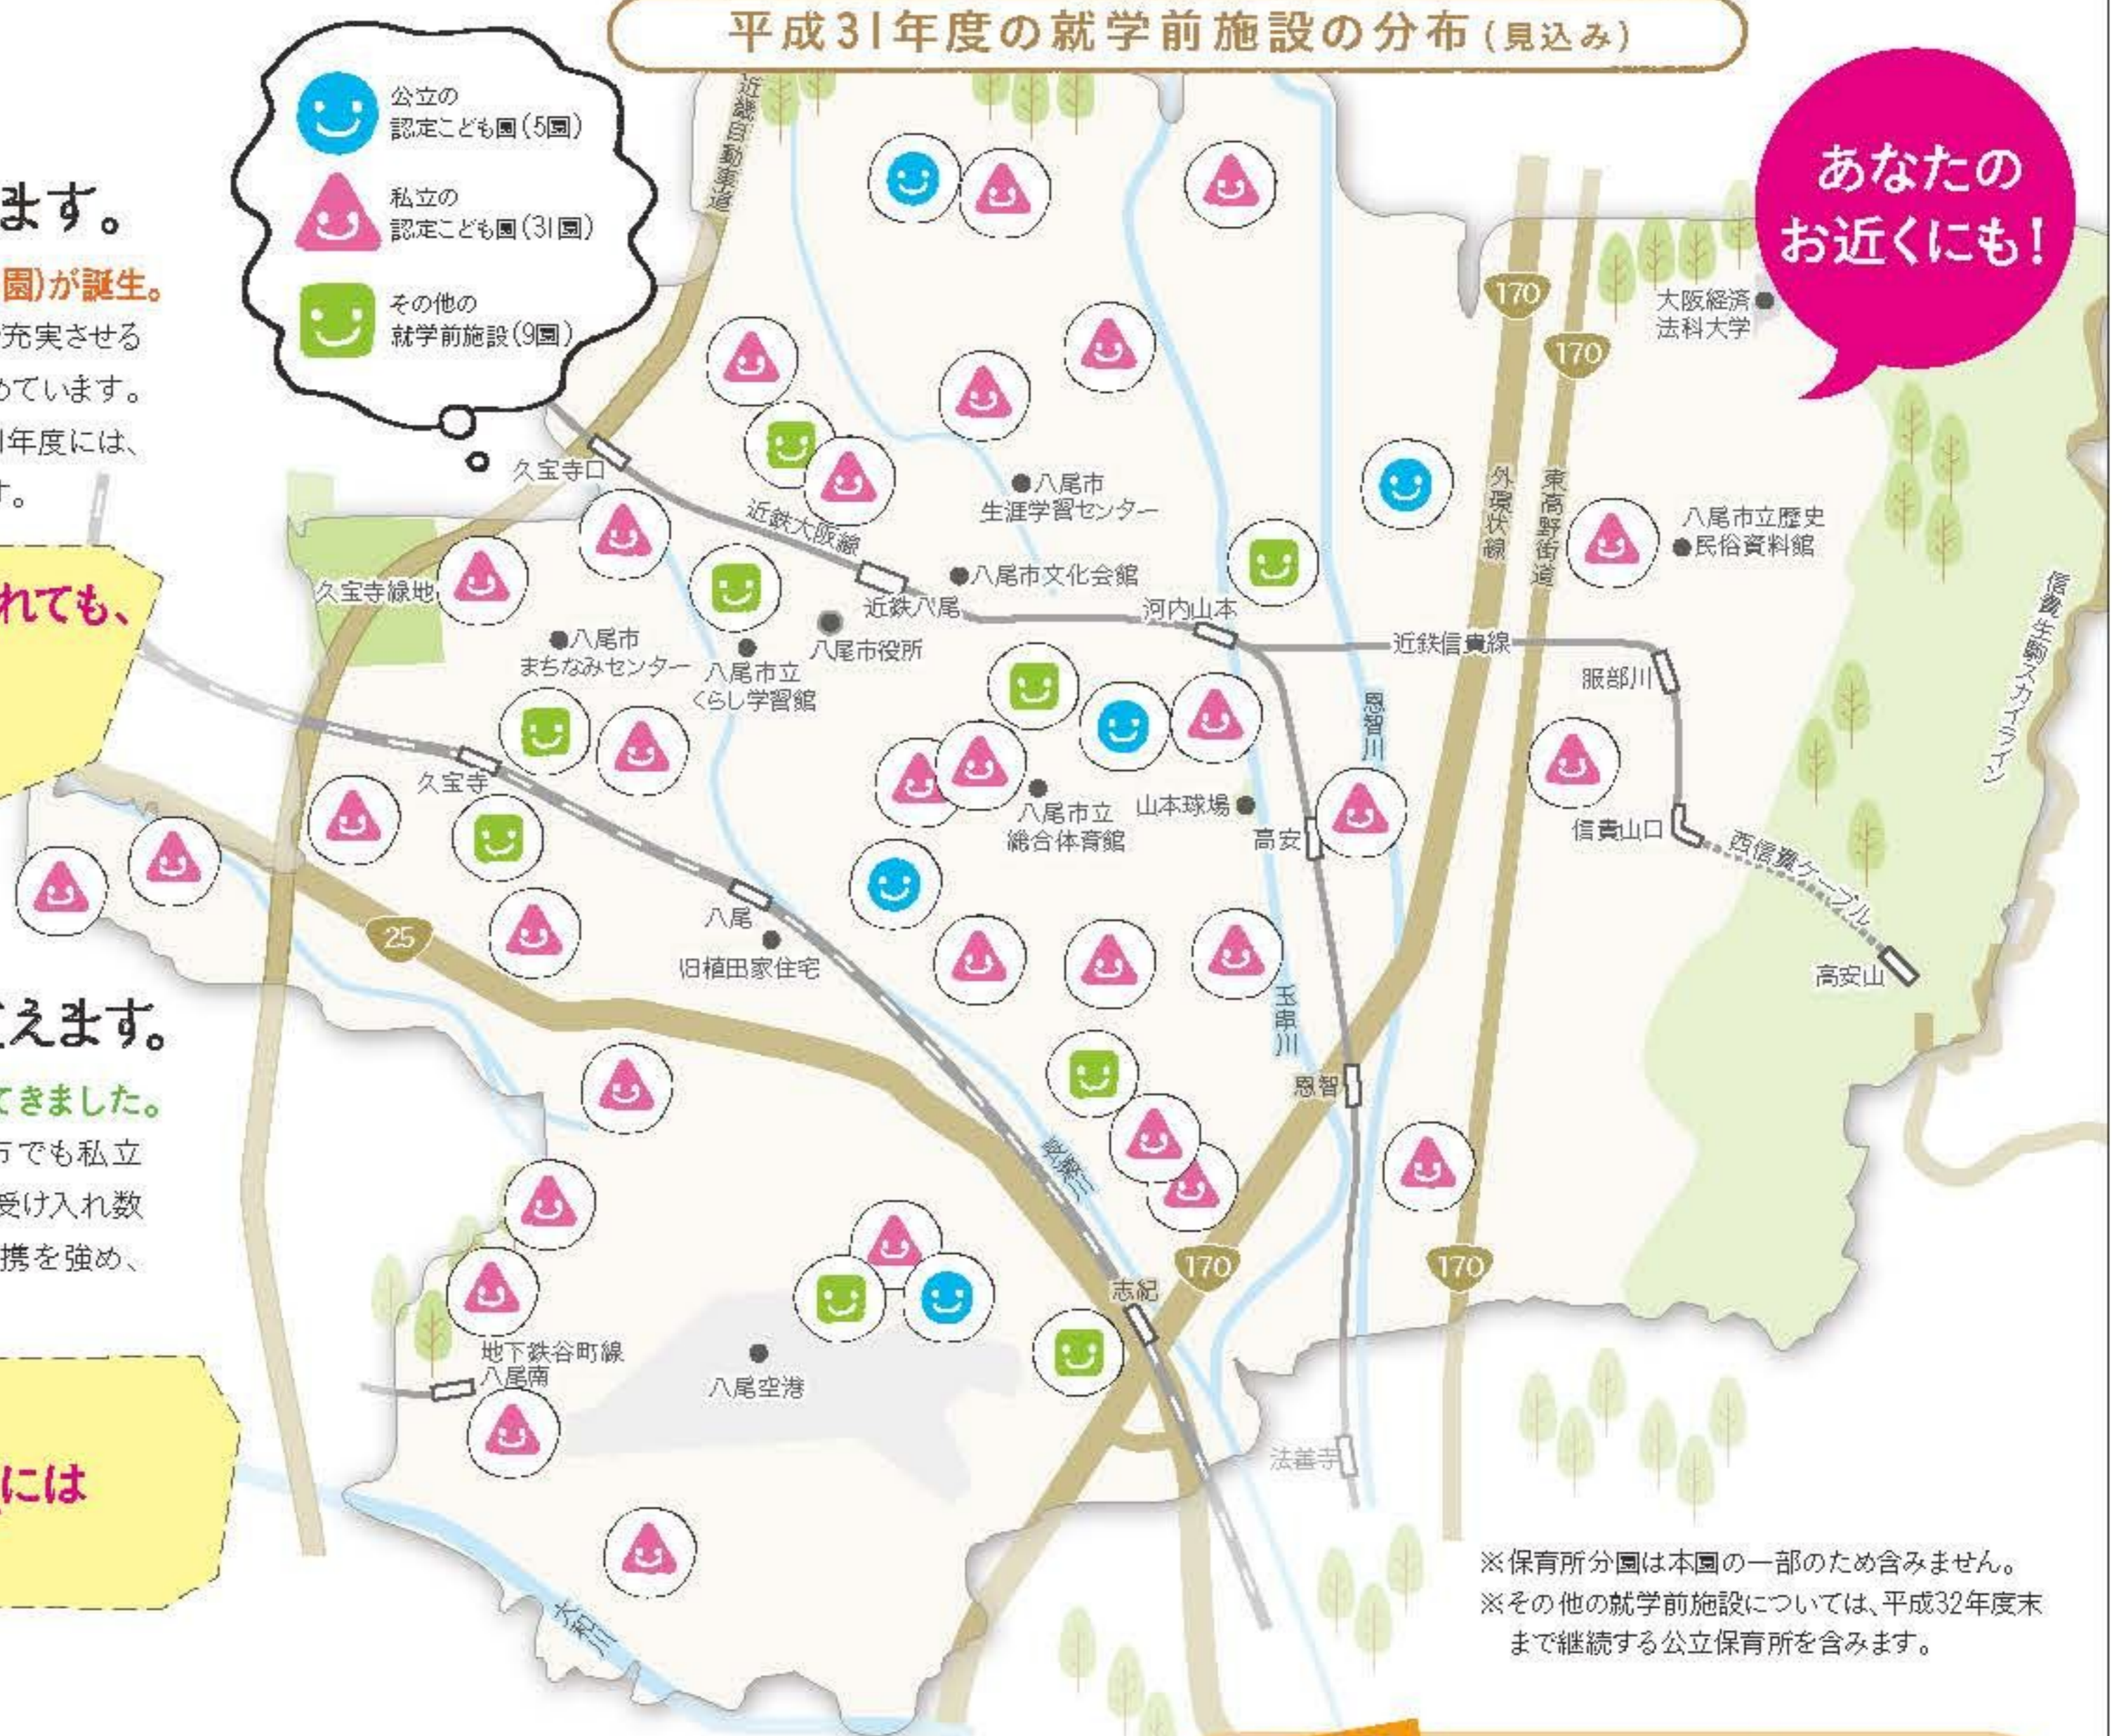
ます。

園)が誕生。

充実させる

めています。

1年度には、

す。

れても、

えます。

てきました。

市でも私立

受け入れ数

携を強め、

には

平成31年度の就学前施設の分布(見込み)

公立の認定こども園(5園)

私立の認定こども園(31園)

その他の就学前施設(9園)

あなたのお近くにも!

近畿自動車道

久宝寺口

近鉄大阪線

●八尾市生涯学習センター

久宝寺緑地

●八尾市文化会館

近鉄八尾

八尾市役所

●八尾市まちなみセンター

八尾市立くらし学習館

河内山本

近鉄信貴線

服部川

外環状線

東高野街道

170

170

大阪経済法科大学

八尾市立歴史●民俗資料館

恩智川

久宝寺

八尾市立総合体育館

山本球場

高安

信貴山口

西信貴ケーブル

高安山

信貴生駒スカイライン

八尾

旧植田家住宅

25

玉串川

恩智

JR大和路線

170

170

志紀

地下鉄谷町線八尾南

八尾空港

法善寺

大和川

※保育所分園は本園の一部のため含みません。

※その他の就学前施設については、平成32年度末まで継続する公立保育所を含みます。